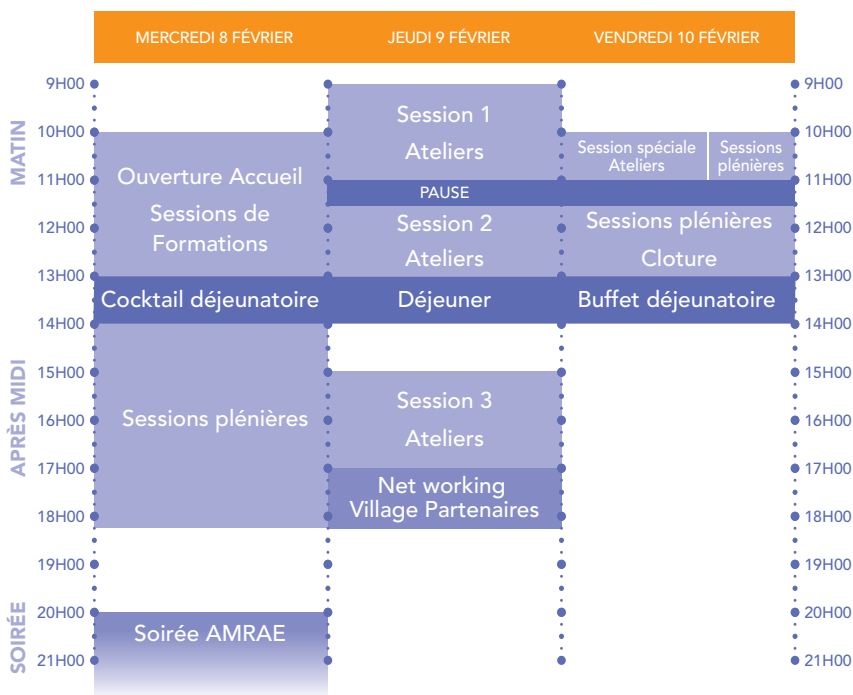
| | MERCREDI 8 FÉVRIER | JEUDI 9 FÉVRIER | VENDREDI 10 FÉVRIER |
|---|---|---|---|
| 9H00 | | Session 1 Ateliers | |
| 10H00 | Ouverture Accueil Sessions de Formations | | Session spéciale Ateliers / Sessions plénières |
| 11H00 | | PAUSE | |
| 12H00 | | Session 2 Ateliers | Sessions plénières Cloture |
| 13H00 | Cocktail déjeunatoire | Déjeuner | Buffet déjeunatoire |
| 14H00 | Sessions plénières | | |
| 15H00 | | Session 3 Ateliers | |
| 16H00 | | | |
| 17H00 | | Net working Village Partenaires | |
| 18H00 | | | |
| 19H00 | | | |
| 20H00 | Soirée AMRAE | | |
| 21H00 | | | |

MATIN
APRÈS MIDI
SOIRÉE

9H00
10H00
11H00
12H00
13H00
14H00
15H00
16H00
17H00
18H00
19H00
20H00
21H00